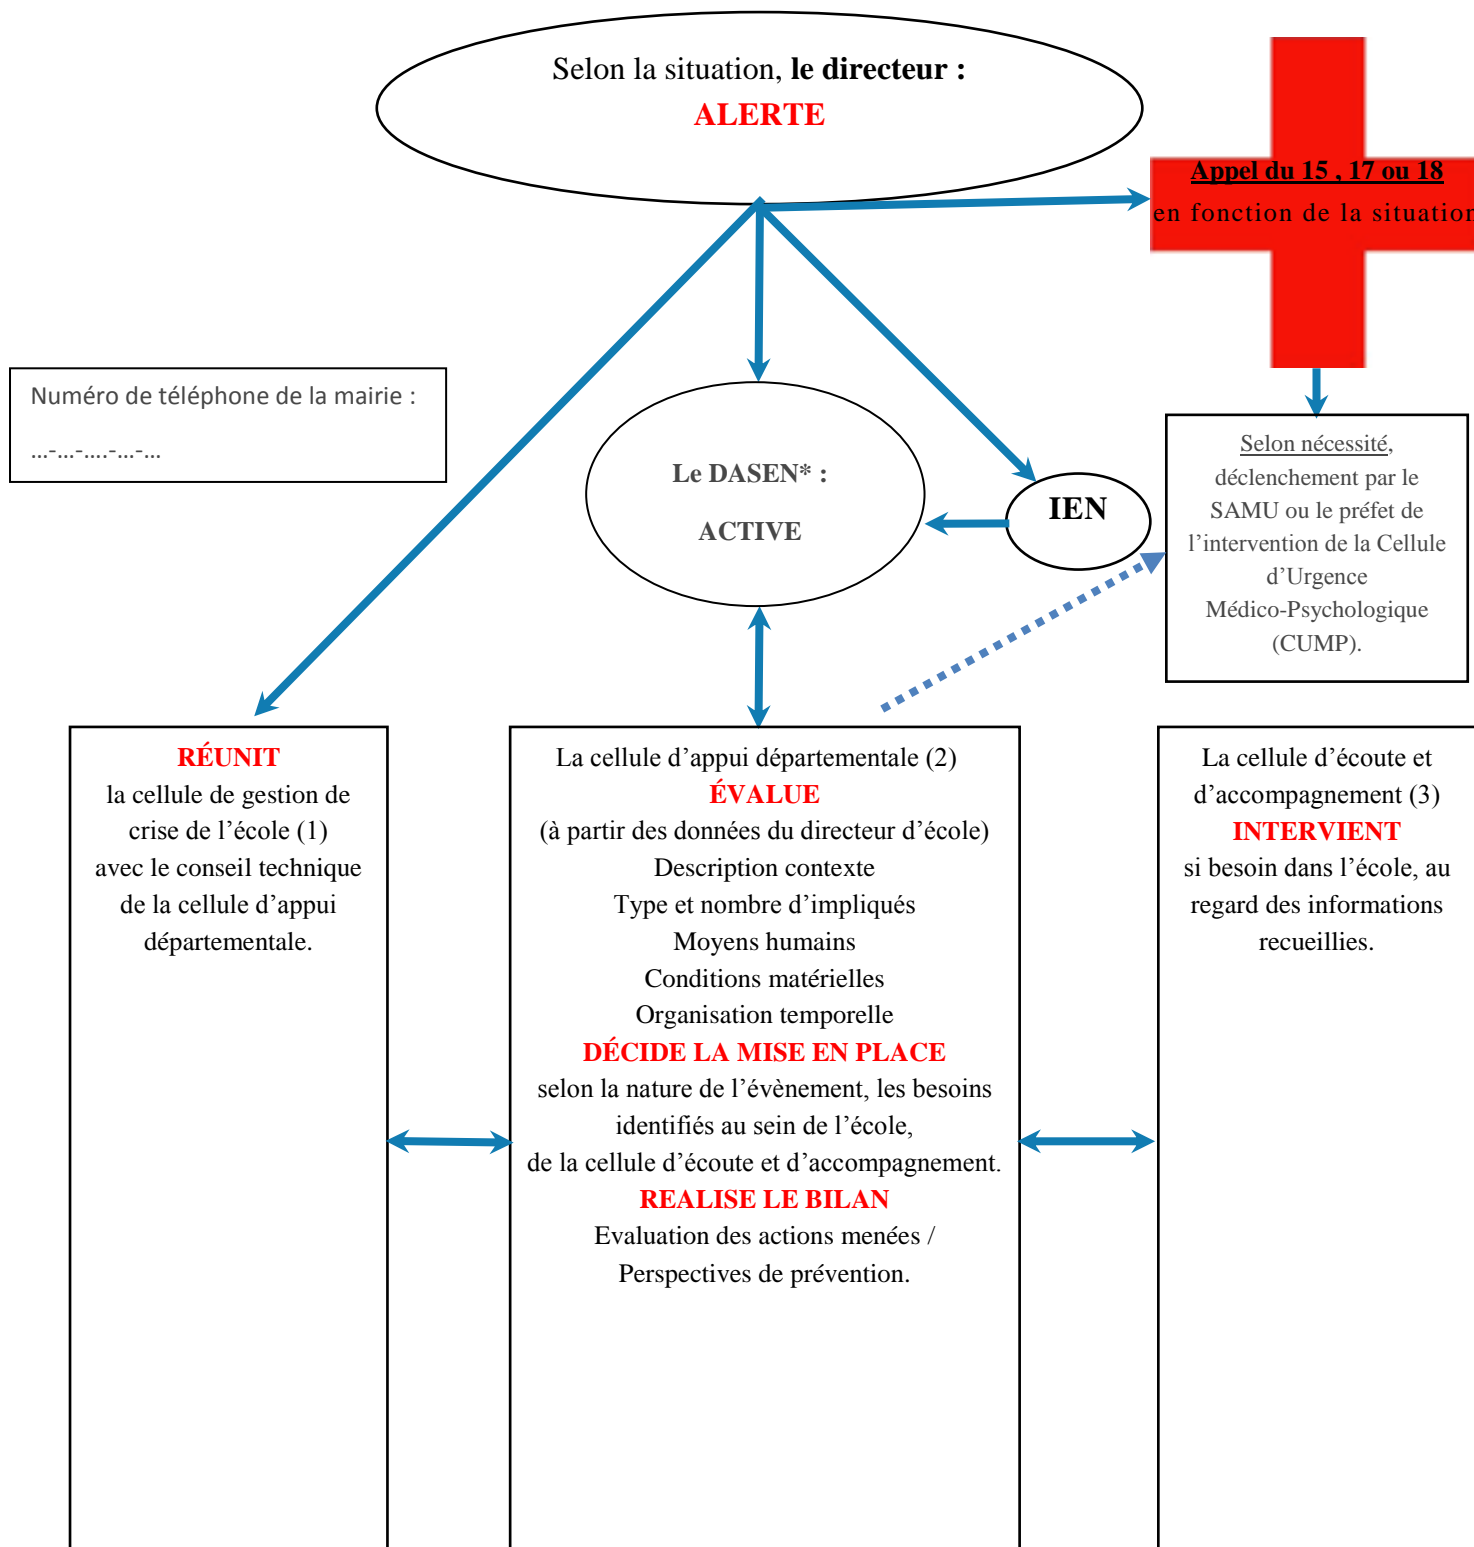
Selon la situation, **le directeur :**
ALERTE

Appel du 15 , 17 ou 18
en fonction de la situation

Numéro de téléphone de la mairie :
…-…-….-…-…

Le DASEN* :
ACTIVE

IEN

Selon nécessité, déclenchement par le SAMU ou le préfet de l'intervention de la Cellule d'Urgence Médico-Psychologique (CUMP).

RÉUNIT
la cellule de gestion de crise de l'école (1) avec le conseil technique de la cellule d'appui départementale.

La cellule d'appui départementale (2)
ÉVALUE
(à partir des données du directeur d'école)
Description contexte
Type et nombre d'impliqués
Moyens humains
Conditions matérielles
Organisation temporelle
DÉCIDE LA MISE EN PLACE
selon la nature de l'évènement, les besoins identifiés au sein de l'école,
de la cellule d'écoute et d'accompagnement.
REALISE LE BILAN
Evaluation des actions menées /
Perspectives de prévention.

La cellule d'écoute et d'accompagnement (3)
INTERVIENT
si besoin dans l'école, au regard des informations recueillies.